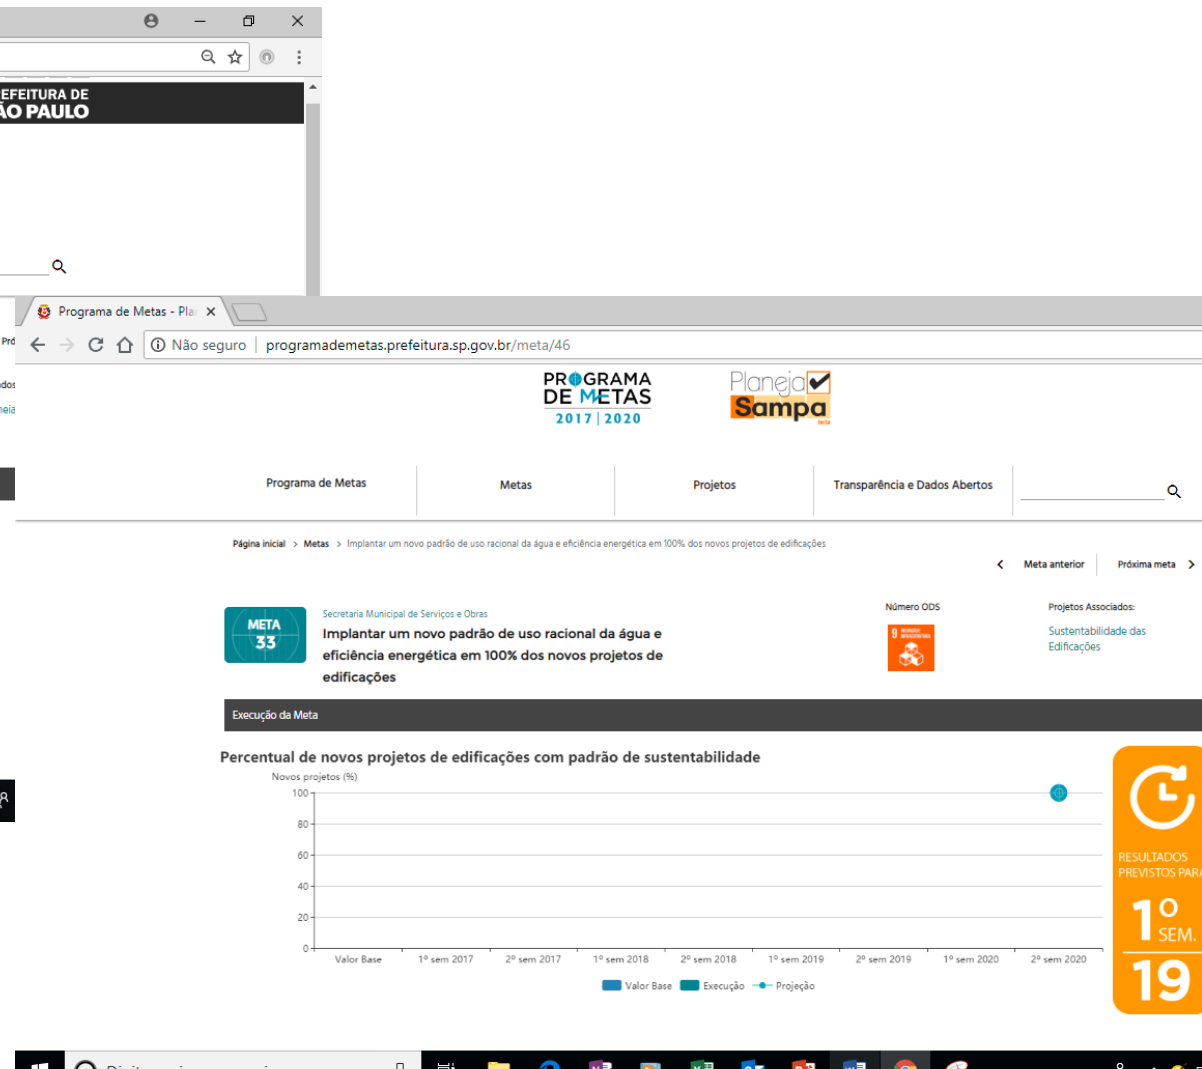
EFEITURA DE
ÃO PAULO

Programa de Metas - Pla

Não seguro | programademetas.prefeitura.sp.gov.br/meta/46

PROGRAMA DE METAS 2017 | 2020

Planeja Sampa beta

Programa de Metas
Metas
Projetos
Transparência e Dados Abertos

Página inicial > Metas > Implantar um novo padrão de uso racional da água e eficiência energética em 100% dos novos projetos de edificações

Meta anterior
Próxima meta

META 33

Secretaria Municipal de Serviços e Obras
Implantar um novo padrão de uso racional da água e eficiência energética em 100% dos novos projetos de edificações

Número ODS

Projetos Associados:
Sustentabilidade das Edificações

Execução da Meta

Percentual de novos projetos de edificações com padrão de sustentabilidade

Novos projetos (%)
100
80
60
40
20
0

Valor Base
1º sem 2017
2º sem 2017
1º sem 2018
2º sem 2018
1º sem 2019
2º sem 2019
1º sem 2020
2º sem 2020

Valor Base
Execução
Projeção

RESULTADOS PREVISTOS PARA
1º SEM.
19